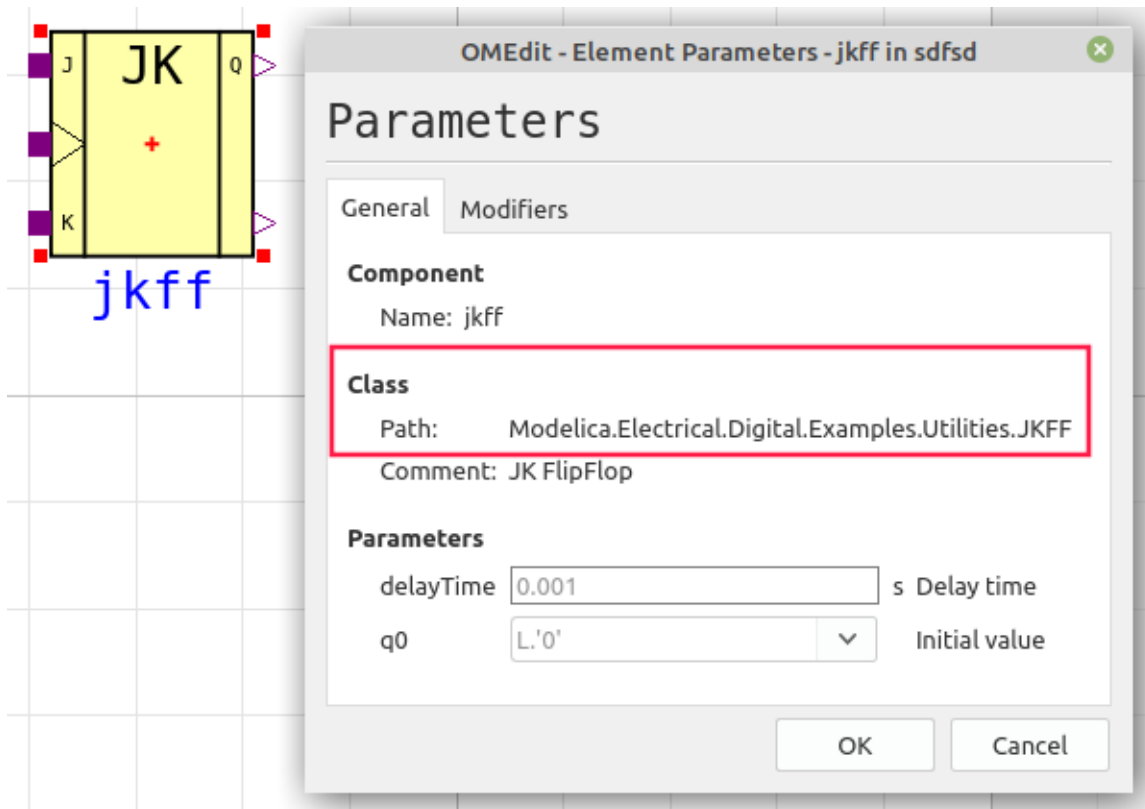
J
JK
Q
K
jkff

OMEdit - Element Parameters - jkff in sdfsd

Parameters

General
Modifiers

Component
Name: jkff

Class
Path: Modelica.Electrical.Digital.Examples.Utilities.JKFF
Comment: JK FlipFlop

Parameters
delayTime 0.001 s Delay time
q0 L.'0' Initial value

OK
Cancel